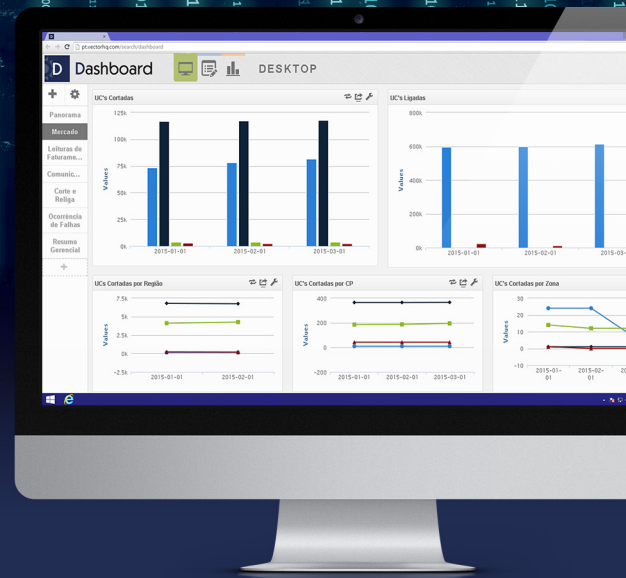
pt.vectorhq.com/search/dashboard

D Dashboard

DESKTOP

Panorama
Mercado
Leituras de Faturame...
Comunic...
Corte e Religa
Ocorrência de Falhas
Resumo Gerencial

UC's Cortadas

125k
100k
75k
50k
25k
0k
Values
2015-01-01
2015-02-01
2015-03-01

UC's Ligadas

800k
600k
400k
200k
0k
Values
2015-01-01
2015-02-01
2015-03-

UCs Cortadas por Região

7.5k
5k
2.5k
0k
-2.5k
Values
2015-01-01
2015-02-01

UC's Cortadas por CP

400
200
0
-200
Values
2015-01-01
2015-02-01
2015-03-01

UC's Cortadas por Zona

30
20
10
0
-10
Values
2015-01-01
2015-02-01